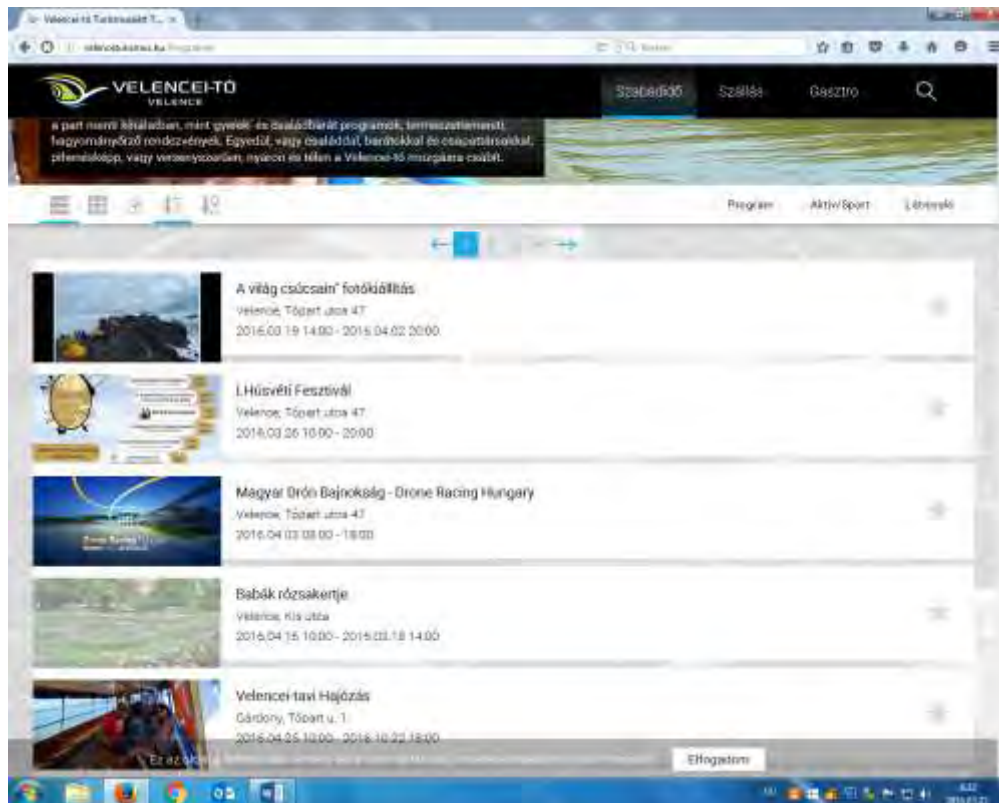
Velencei tó Turisztikai T...

velenceiturisz.hu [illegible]

VELENCEI-TÓ
VELENCE

Szabadidő Szállás Gasztro

a part menti kikalitban, mint gyerek- és családbarát programok, természetismereti, hagyományőrző rendezvények. Egyedül, vagy családdal, barátokkal és csapattársakkal, pihenésképp, vagy versenyszerűen, nyáron és télen a Velencei-tó mozgásra csábít.

Program Aktív Sport Látnivaló

A világ csúcsain" fotókiállítás
Velence, Tópart utca 47
2016.03.19 14:00 - 2016.04.02 20:00

I.Húsvéti Fesztivál
Velence, Tópart utca 47
2016.03.26 10:00 - 20:00

Magyar Drón Bajnokság - Drone Racing Hungary
Velence, Tópart utca 47
2016.04.03 08:00 - 18:00

Babák rózsakertje
Velence, Kis utca
2016.04.15 10:00 - 2016.05.18 14:00

Velencei-tavi Hajózás
Gárdony, Tópart u. 1.
2016.04.25 10:00 - 2016.10.22 18:00

Ez az oldal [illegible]

Elfogadom